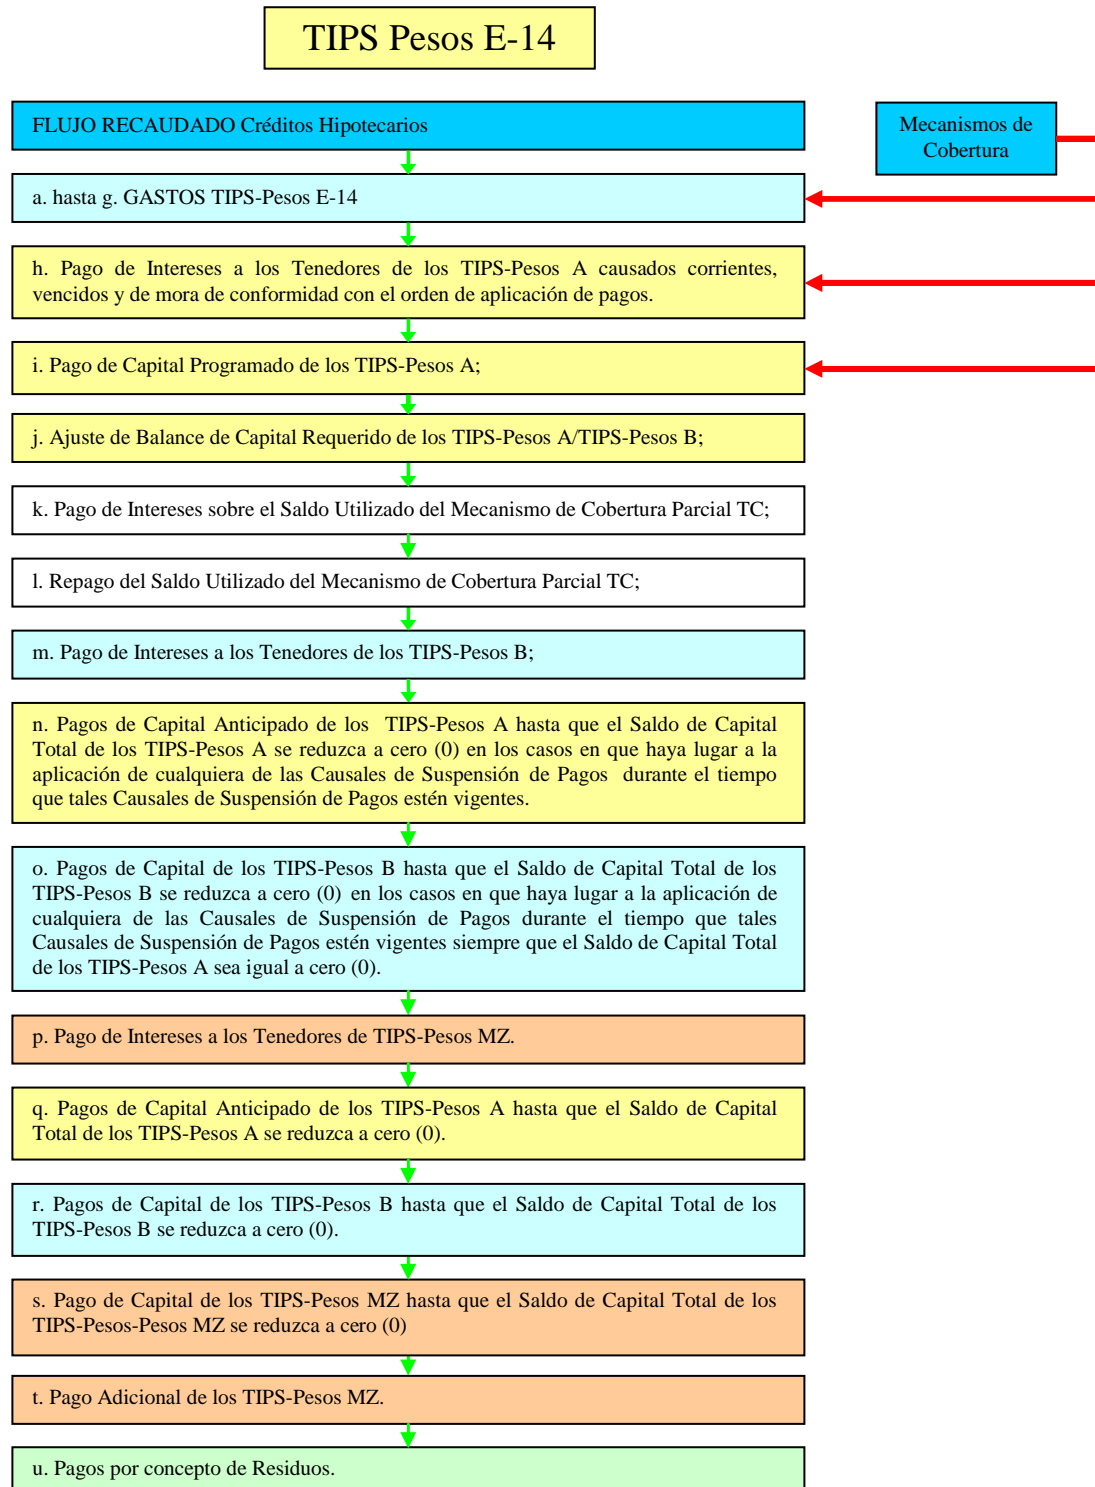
TIPS Pesos E-14

FLUJO RECAUDADO Créditos Hipotecarios

Mecanismos de Cobertura

a. hasta g. GASTOS TIPS-Pesos E-14

h. Pago de Intereses a los Tenedores de los TIPS-Pesos A causados corrientes, vencidos y de mora de conformidad con el orden de aplicación de pagos.

i. Pago de Capital Programado de los TIPS-Pesos A;

j. Ajuste de Balance de Capital Requerido de los TIPS-Pesos A/TIPS-Pesos B;

k. Pago de Intereses sobre el Saldo Utilizado del Mecanismo de Cobertura Parcial TC;

l. Repago del Saldo Utilizado del Mecanismo de Cobertura Parcial TC;

m. Pago de Intereses a los Tenedores de los TIPS-Pesos B;

n. Pagos de Capital Anticipado de los TIPS-Pesos A hasta que el Saldo de Capital Total de los TIPS-Pesos A se reduzca a cero (0) en los casos en que haya lugar a la aplicación de cualquiera de las Causales de Suspensión de Pagos durante el tiempo que tales Causales de Suspensión de Pagos estén vigentes.

o. Pagos de Capital de los TIPS-Pesos B hasta que el Saldo de Capital Total de los TIPS-Pesos B se reduzca a cero (0) en los casos en que haya lugar a la aplicación de cualquiera de las Causales de Suspensión de Pagos durante el tiempo que tales Causales de Suspensión de Pagos estén vigentes siempre que el Saldo de Capital Total de los TIPS-Pesos A sea igual a cero (0).

p. Pago de Intereses a los Tenedores de TIPS-Pesos MZ.

q. Pagos de Capital Anticipado de los TIPS-Pesos A hasta que el Saldo de Capital Total de los TIPS-Pesos A se reduzca a cero (0).

r. Pagos de Capital de los TIPS-Pesos B hasta que el Saldo de Capital Total de los TIPS-Pesos B se reduzca a cero (0).

s. Pago de Capital de los TIPS-Pesos MZ hasta que el Saldo de Capital Total de los TIPS-Pesos-Pesos MZ se reduzca a cero (0)

t. Pago Adicional de los TIPS-Pesos MZ.

u. Pagos por concepto de Residuos.